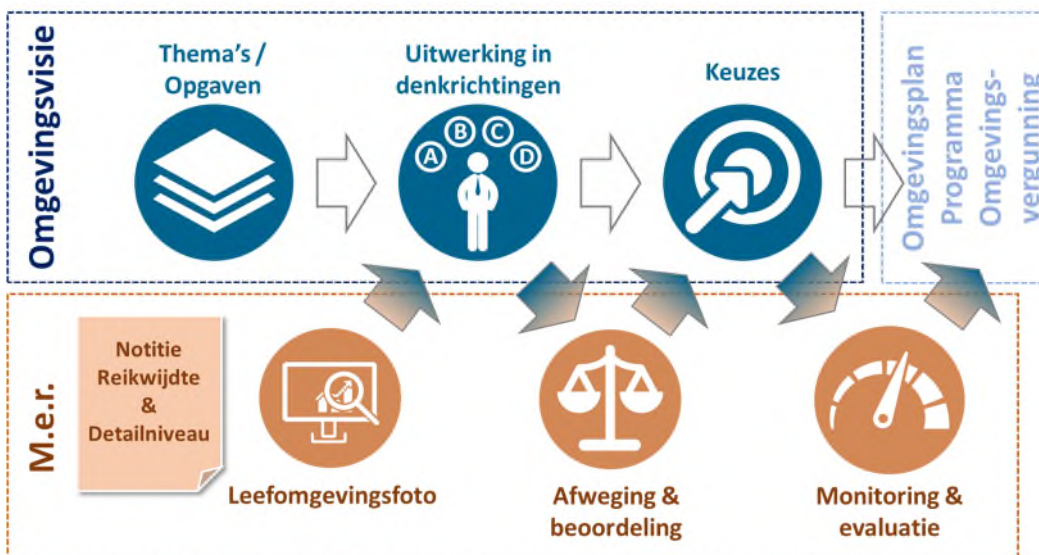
Omgevingsvisie

Thema's / Opgaven

Uitwerking in denkrichtingen

A B C D

Keuzes

Omgevingsplan
Programma
Omgevingsvergunning

M.e.r.

Notitie Reikwijdte & Detailniveau

Leefomgevingsfoto

Afweging & beoordeling

Monitoring & evaluatie